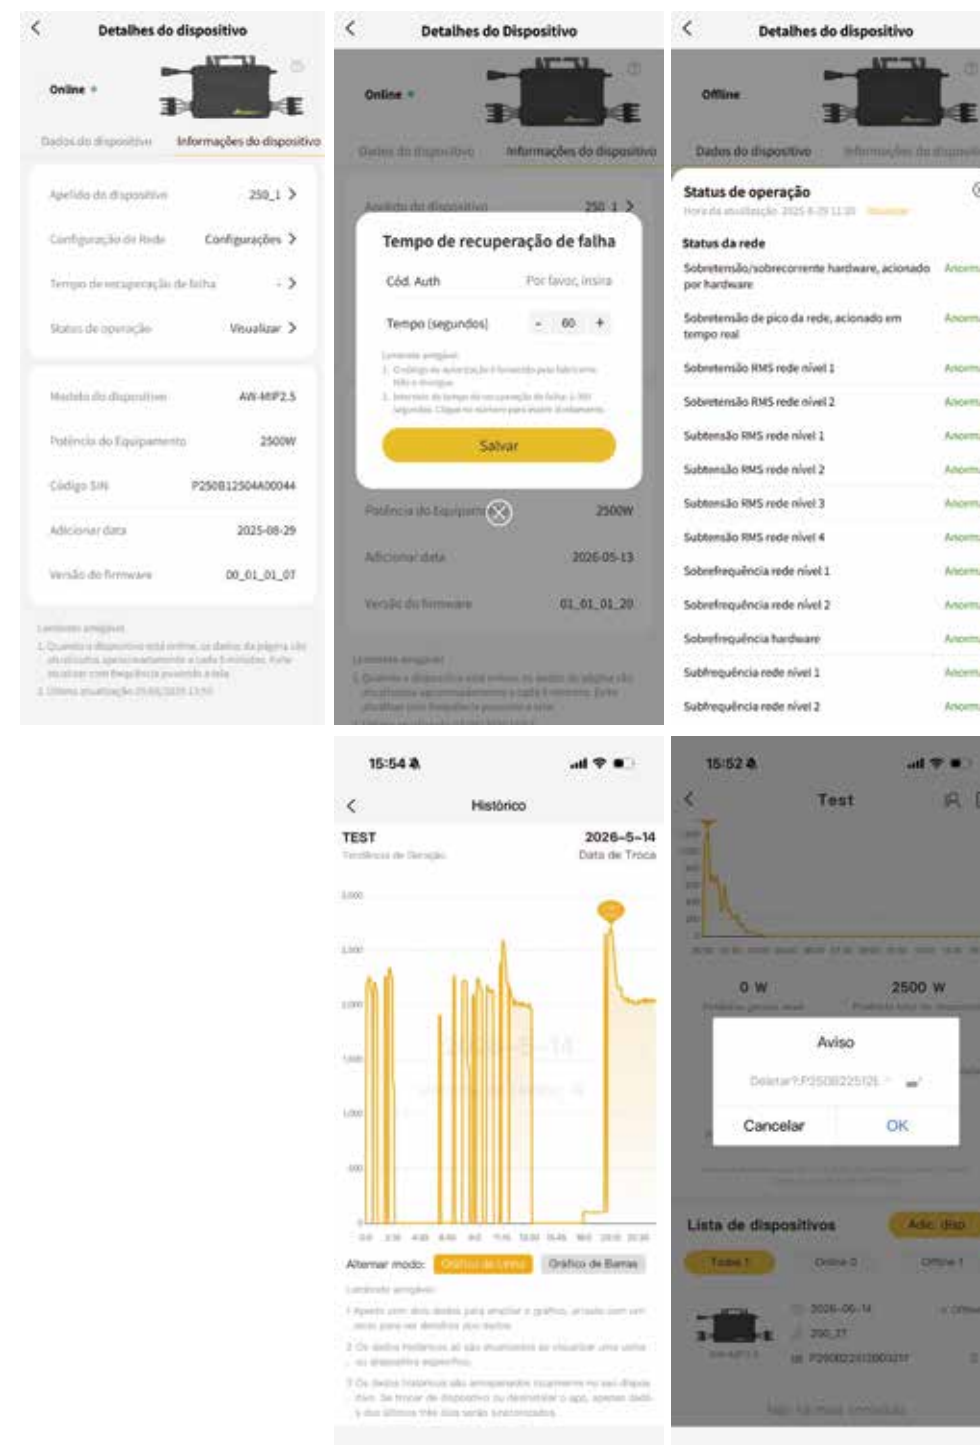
Detalhes do dispositivo

Online

Dados do dispositivo Informações do dispositivo

Apelido do dispositivo 250_1 >

Configuração de Rede Configurações >

Tempo de recuperação de falha - >

Status de operação Visualizar >

Modelo do dispositivo AW-MIP2.5

Potência do Equipamento 2500W

Código SIN P250B12504A00044

Adicionar data 2025-08-29

Versão do firmware 00_01_01_07

Lembrete amigável:
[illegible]

Detalhes do Dispositivo

Online

Dados do dispositivo Informações do dispositivo

Apelido do dispositivo 250_1 >

Tempo de recuperação de falha

Cód. Auth Por favor, insira

Tempo (segundos) - 60 +

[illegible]

Salvar

Potência do Equipamento 2500W

Adicionar data 2026-05-13

Versão do firmware 01_01_01_20

Lembrete amigável:
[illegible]

Detalhes do dispositivo

Offline

Dados do dispositivo Informações do dispositivo

Status de operação

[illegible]

Status da rede

Sobretensão/sobrecorrente hardware, acionado por hardware Anorm

Sobretensão de pico da rede, acionado em tempo real Anorm

Sobretensão RMS rede nível 1 Anorm

Sobretensão RMS rede nível 2 Anorm

Subtensão RMS rede nível 1 Anorm

Subtensão RMS rede nível 2 Anorm

Subtensão RMS rede nível 3 Anorm

Subtensão RMS rede nível 4 Anorm

Sobrefrequência rede nível 1 Anorm

Sobrefrequência rede nível 2 Anorm

Sobrefrequência hardware Anorm

Subfrequência rede nível 1 Anorm

Subfrequência rede nível 2 Anorm

15:54

Histórico

TEST 2026-5-14
Tendência de Geração Data de Troca

Alternar modo: Gráfico de Linha Gráfico de Barras

Lembrete amigável:
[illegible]

15:52

Test

0 W 2500 W

Aviso

Deletar? P250B225126

Cancelar OK

Lista de dispositivos Adic. disp.

Todos 1 Online 0 Offline 1

2026-06-14
250_1?
P250B224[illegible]

Não há mais conteúdo